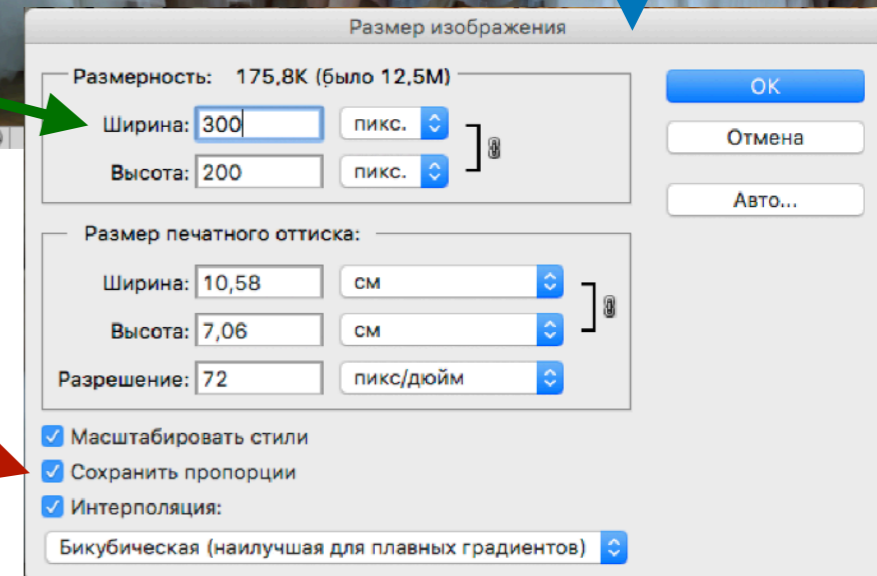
Размер изображения

Размерность: 175,8K (было 12,5M)

Ширина: 300 пикс.

Высота: 200 пикс.

OK

Отмена

Авто...

Размер печатного оттиска:

Ширина: 10,58 см

Высота: 7,06 см

Разрешение: 72 пикс/дюйм

Масштабировать стили

Сохранить пропорции

Интерполяция:

Бикубическая (наилучшая для плавных градиентов)